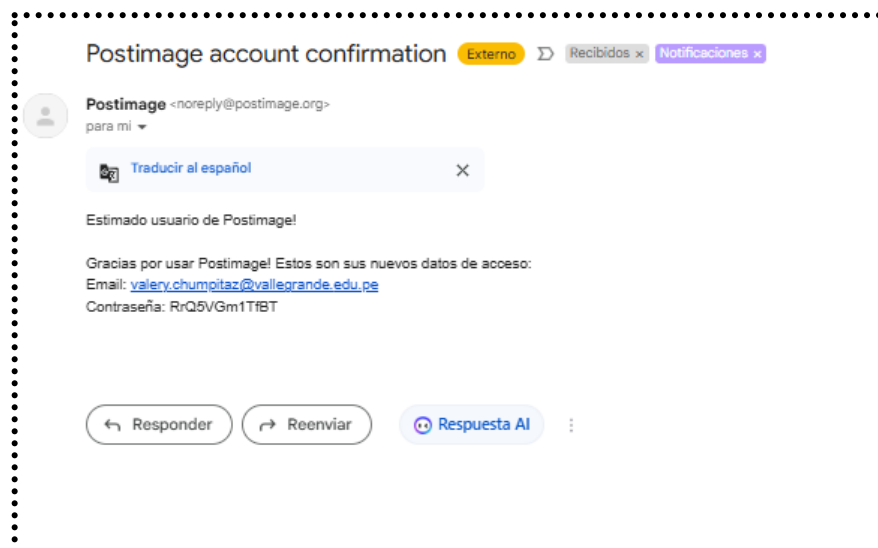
Postimage account confirmation Externo Recibidos × Notificaciones ×

Postimage <noreply@postimage.org>
para mi

Traducir al español ×

Estimado usuario de Postimage!

Gracias por usar Postimage! Estos son sus nuevos datos de acceso:
Email: valery.chumpitaz@vallegrande.edu.pe
Contraseña: RrQ5VGm1TfBT

Responder Reenviar Respuesta AI